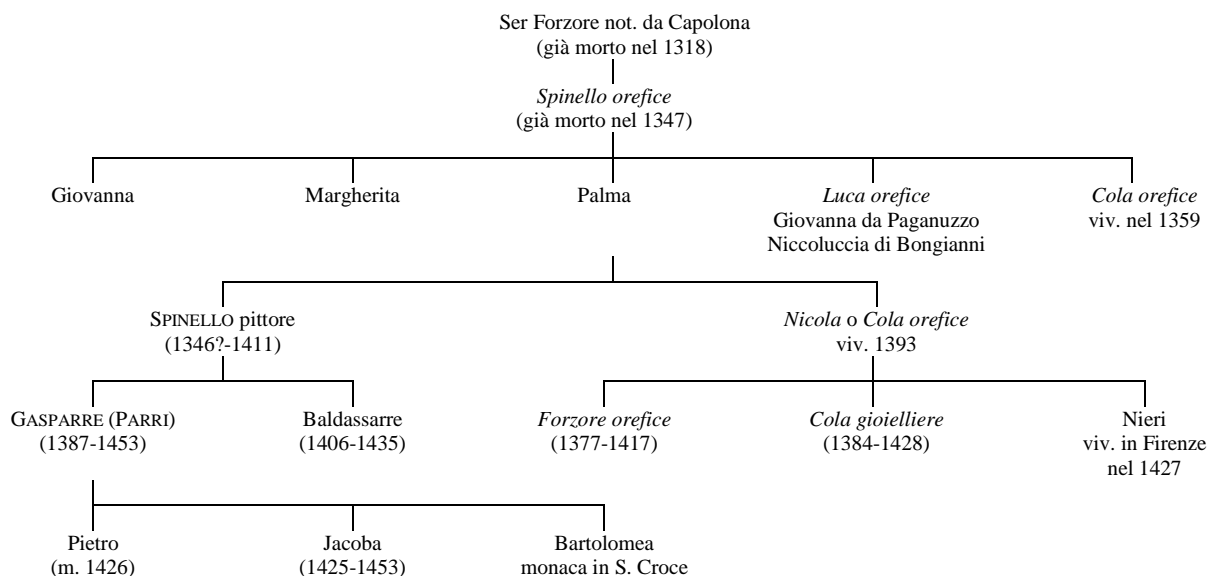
Ser Forzore not. da Capolona
(già morto nel 1318)

Spinello orefice
(già morto nel 1347)

Giovanna

Margherita

Palma

Luca orefice
Giovanna da Paganuzzo
Niccoluccia di Bongianni

Cola orefice
viv. nel 1359

SPINELLO pittore
(1346?-1411)

Nicola o Cola orefice
viv. 1393

GASPARRE (PARRI)
(1387-1453)

Baldassarre
(1406-1435)

Forzore orefice
(1377-1417)

Cola gioielliere
(1384-1428)

Nieri
viv. in Firenze
nel 1427

Pietro
(m. 1426)

Jacoba
(1425-1453)

Bartolomea
monaca in S. Croce